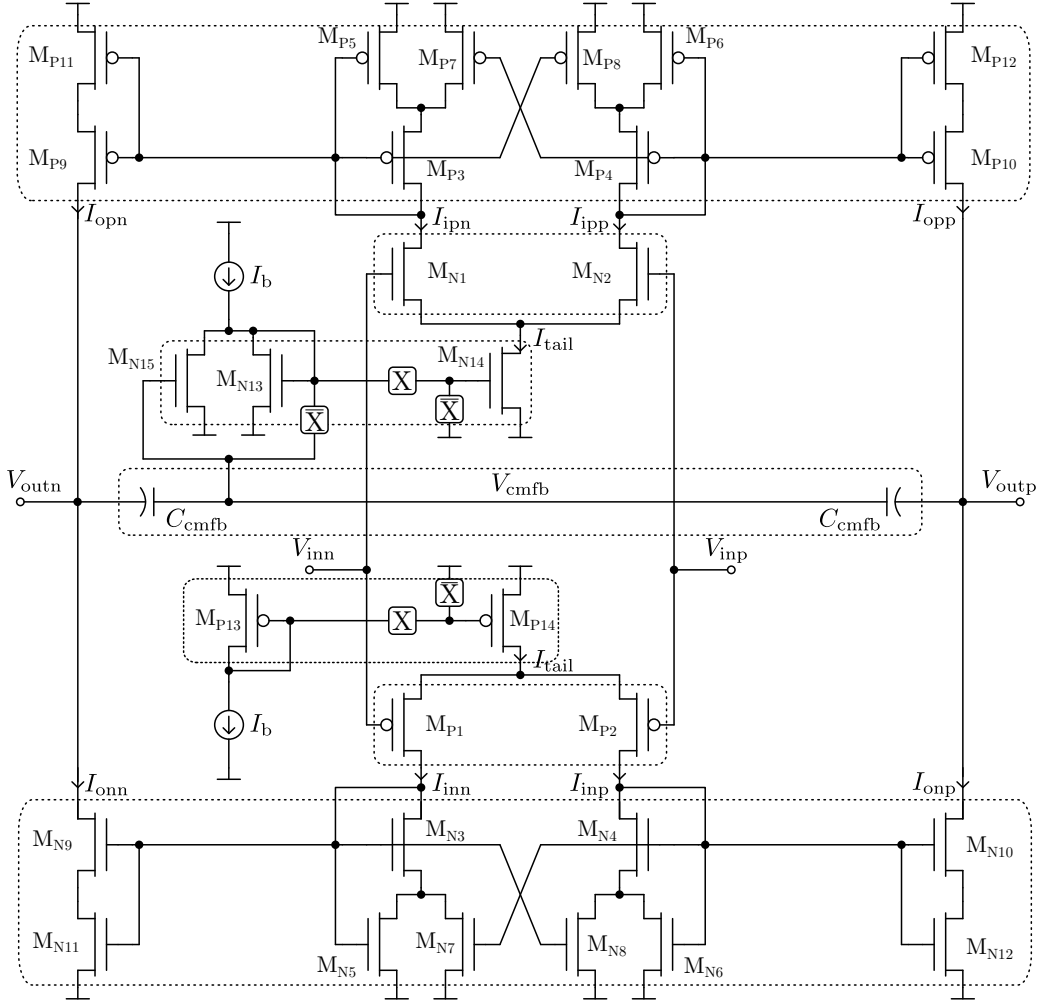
$M_{P11}$
$M_{P5}$
$M_{P7}$
$M_{P8}$
$M_{P6}$
$M_{P12}$
$M_{P9}$
$M_{P3}$
$M_{P4}$
$M_{P10}$
$I_{opn}$
$I_{ipn}$
$I_{ipp}$
$I_{opp}$
$I_b$
$M_{N1}$
$M_{N2}$
$I_{tail}$
$M_{N15}$
$M_{N13}$
X
$M_{N14}$
$\overline{X}$
$\overline{X}$
$V_{outn}$
$V_{cmfb}$
$V_{outp}$
$C_{cmfb}$
$C_{cmfb}$
$V_{inn}$
$V_{inp}$
$\overline{X}$
$M_{P13}$
X
$M_{P14}$
$I_{tail}$
$I_b$
$M_{P1}$
$M_{P2}$
$I_{onn}$
$I_{inn}$
$I_{inp}$
$I_{onp}$
$M_{N9}$
$M_{N3}$
$M_{N4}$
$M_{N10}$
$M_{N11}$
$M_{N5}$
$M_{N7}$
$M_{N8}$
$M_{N6}$
$M_{N12}$